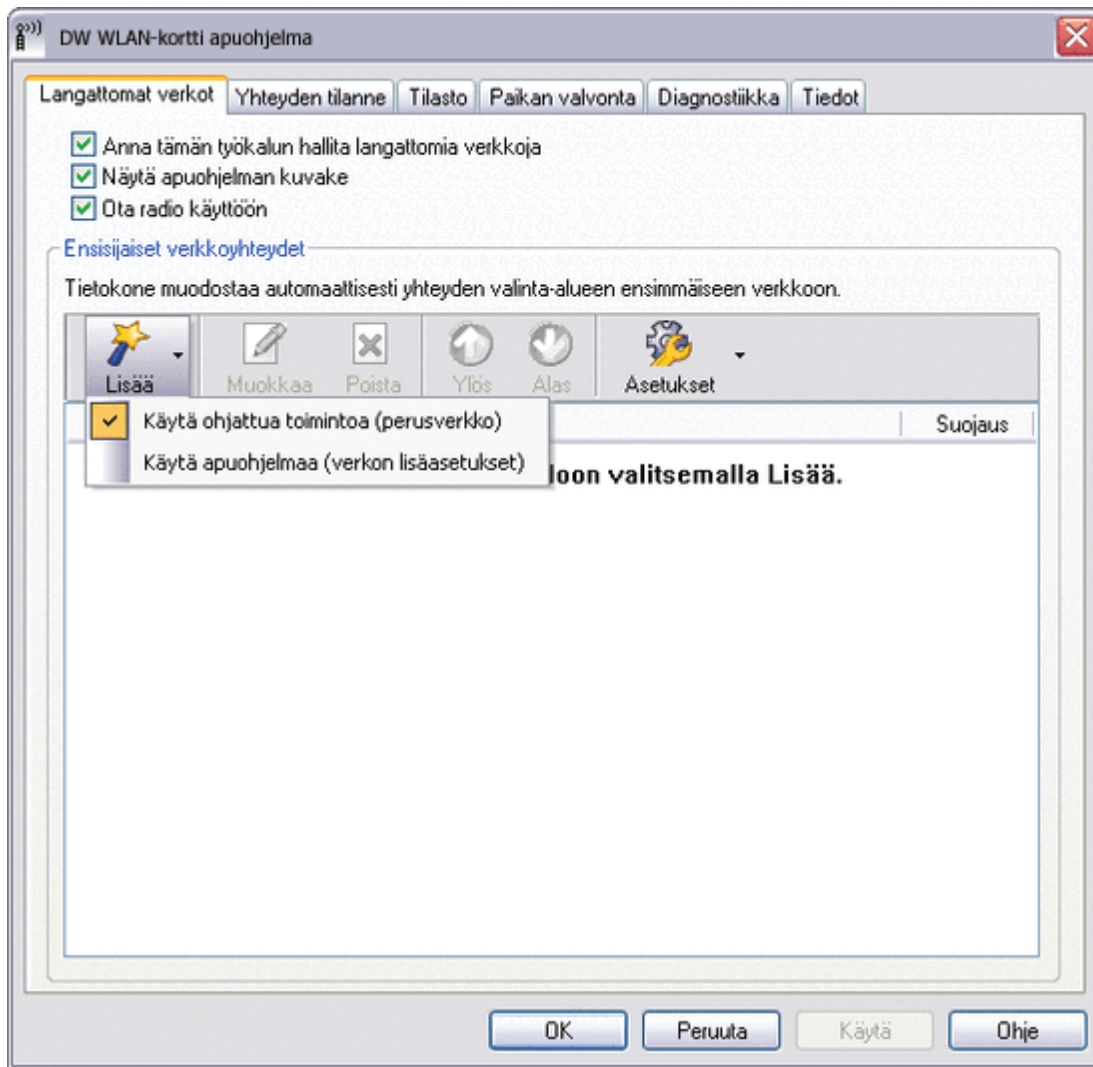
DW WLAN-kortti apuohjelma

Langattomat verkot | Yhteyden tilanne | Tilasto | Paikan valvonta | Diagnostiikka | Tiedot

Anna tämän työkalun hallita langattomia verkkoja
Näytä apuohjelman kuvake
Ota radio käyttöön

Ensisijaiset verkkoyhteydet

Tietokone muodostaa automaattisesti yhteyden valinta-alueen ensimmäiseen verkkoon.

Lisää
Muokkaa
Poista
Ylös
Alas
Asetukset

Käytä ohjattua toimintoa (perusverkko)
Käytä apuohjelmaa (verkon lisäasetukset)

Suojaus

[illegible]loon valitsemalla Lisää.

OK
Peruuta
Käytä
Ohje